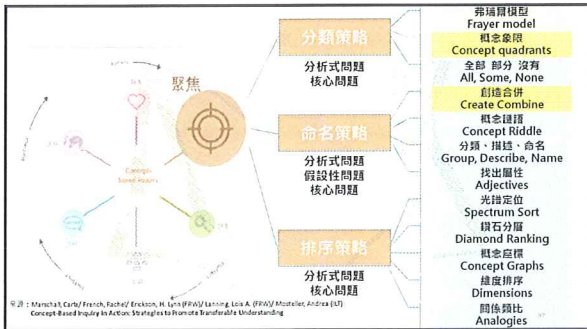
聚焦

分類策略
分析式問題
核心問題

命名策略
分析式問題
假設性問題
核心問題

排序策略
分析式問題
核心問題

弗瑞爾模型
Frayer model
概念象限
Concept quadrants
全部 部分 沒有
All, Some, None
創造合併
Create Combine
概念謎語
Concept Riddle
分類、描述、命名
Group, Describe, Name
找出屬性
Adjectives
光譜定位
Spectrum Sort
鑽石分層
Diamond Ranking
概念座標
Concept Graphs
維度排序
Dimensions
關係類比
Analogies

Concept-based Inquiry

來源：Marschall, Carla/ French, Rachel/ Erickson, H. Lynn (FRW)/ Lanning, Lois A. (FRW)/ Mosteller, Andrea (ILT)
Concept-Based Inquiry in Action: Strategies to Promote Transferable Understanding